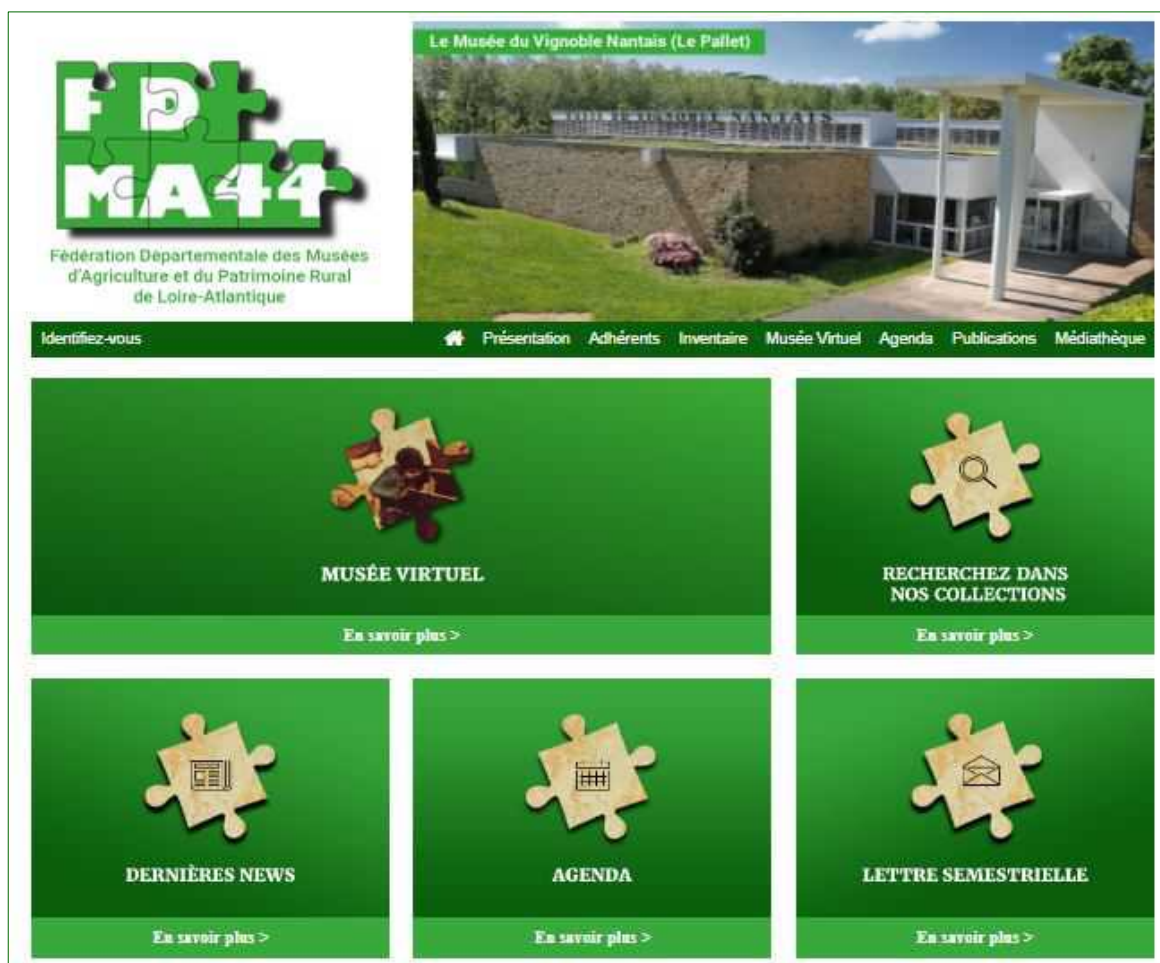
FDMA44

Fédération Départementale des Musées d'Agriculture et du Patrimoine Rural de Loire-Atlantique

Le Musée du Vignoble Nantais (Le Pallet)

Identifiez-vous

Présentation Adhérents Inventaire Musée Virtuel Agenda Publications Médiathèque

MUSÉE VIRTUEL

En savoir plus >

RECHERCHEZ DANS NOS COLLECTIONS

En savoir plus >

DERNIÈRES NEWS

En savoir plus >

AGENDA

En savoir plus >

LETTRE SEMESTRIELLE

En savoir plus >